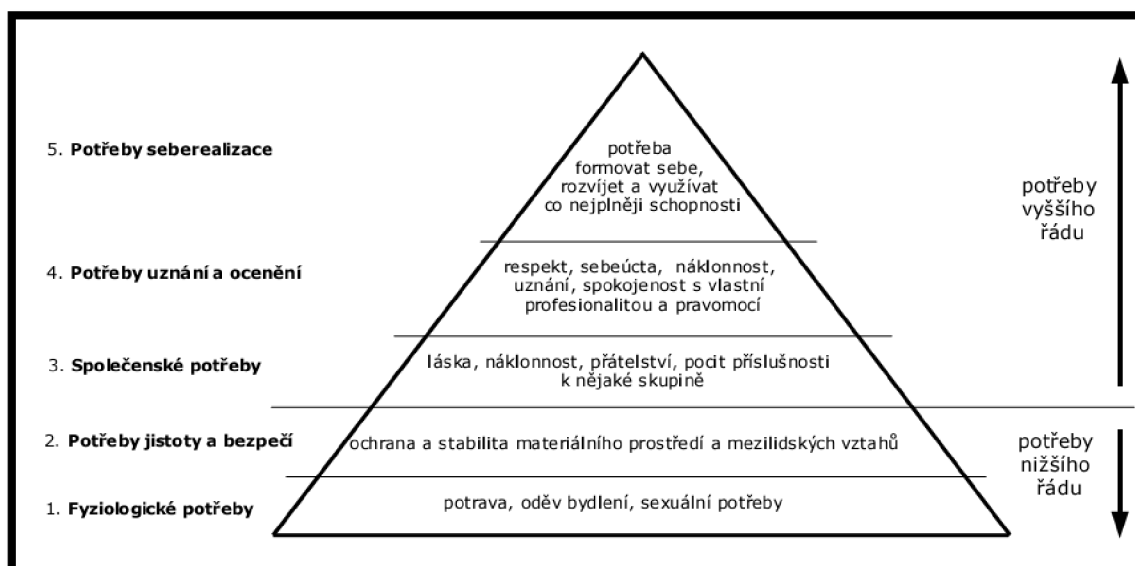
5. **Potřeby seberealizace**

potřeba formovat sebe, rozvíjet a využívat co nejplněji schopnosti

potřeby vyššího řádu

4. **Potřeby uznání a ocenění**

respekt, sebeúcta, náklonnost, uznání, spokojenost s vlastní profesionalitou a pravomocí

3. **Společenské potřeby**

láska, náklonnost, přátelství, pocit příslušnosti k nějaké skupině

2. **Potřeby jistoty a bezpečí**

ochrana a stabilita materiálního prostředí a mezilidských vztahů

potřeby nižšího řádu

1. **Fyziologické potřeby**

potrava, oděv bydlení, sexuální potřeby